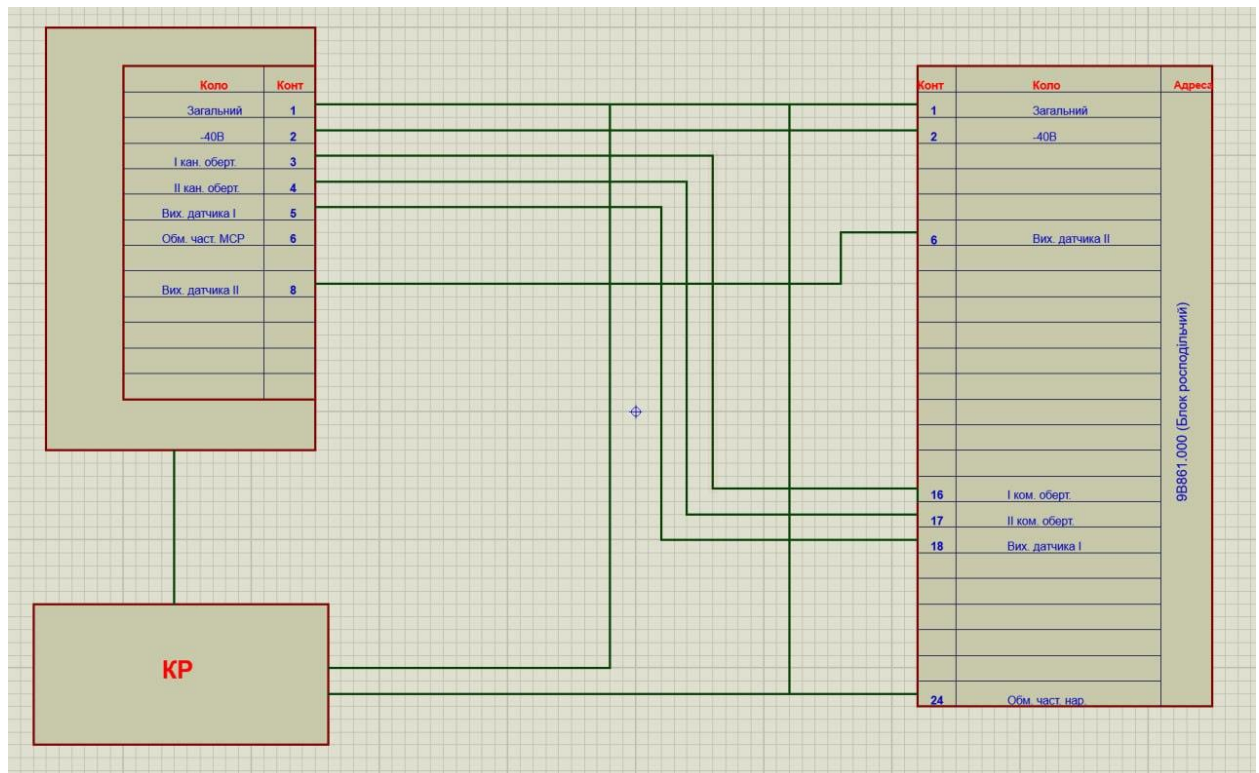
| Коло | Конт |
|---|---|
| Загальний | 1 |
| -40В | 2 |
| І кан. оберт. | 3 |
| ІІ кан. оберт. | 4 |
| Вих. датчика І | 5 |
| Обм. част. МСР | 6 |
| | |
| Вих. датчика ІІ | 8 |
| | |
| | |
| | |
| | |

| Конт | Коло | Адреса |
|---|---|---|
| 1 | Загальний | |
| 2 | -40В | |
| | | |
| | | |
| | | |
| 6 | Вих. датчика ІІ | |
| 16 | І ком. оберт. | |
| 17 | ІІ ком. оберт. | |
| 18 | Вих. датчика І | |
| 24 | Обм. част. нар. | |

9В861.000 (Блок роcподільчий)

КР